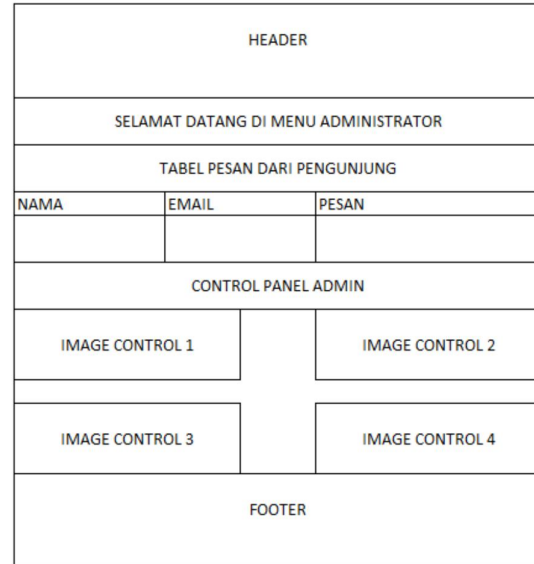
HEADER

SELAMAT DATANG DI MENU ADMINISTRATOR

TABEL PESAN DARI PENGUNJUNG

| NAMA | EMAIL | PESAN |
|---|---|---|
| | | |

CONTROL PANEL ADMIN

IMAGE CONTROL 1

IMAGE CONTROL 2

IMAGE CONTROL 3

IMAGE CONTROL 4

FOOTER